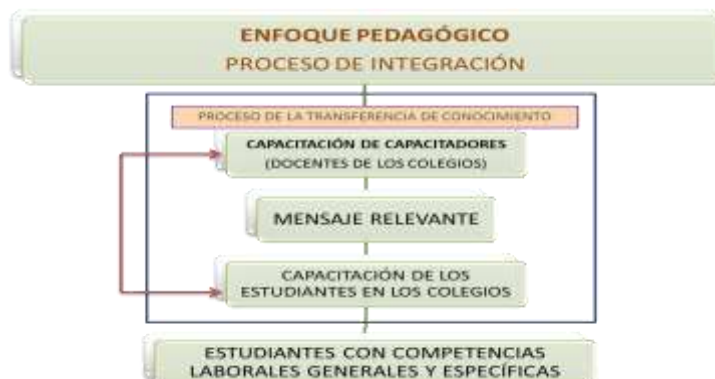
ENFOQUE PEDAGÓGICO
PROCESO DE INTEGRACIÓN

PROCESO DE LA TRANSFERENCIA DE CONOCIMIENTO

CAPACITACIÓN DE CAPACITADORES
(DOCENTES DE LOS COLEGIOS)

MENSAJE RELEVANTE

CAPACITACIÓN DE LOS ESTUDIANTES EN LOS COLEGIOS

ESTUDIANTES CON COMPETENCIAS LABORALES GENERALES Y ESPECÍFICAS